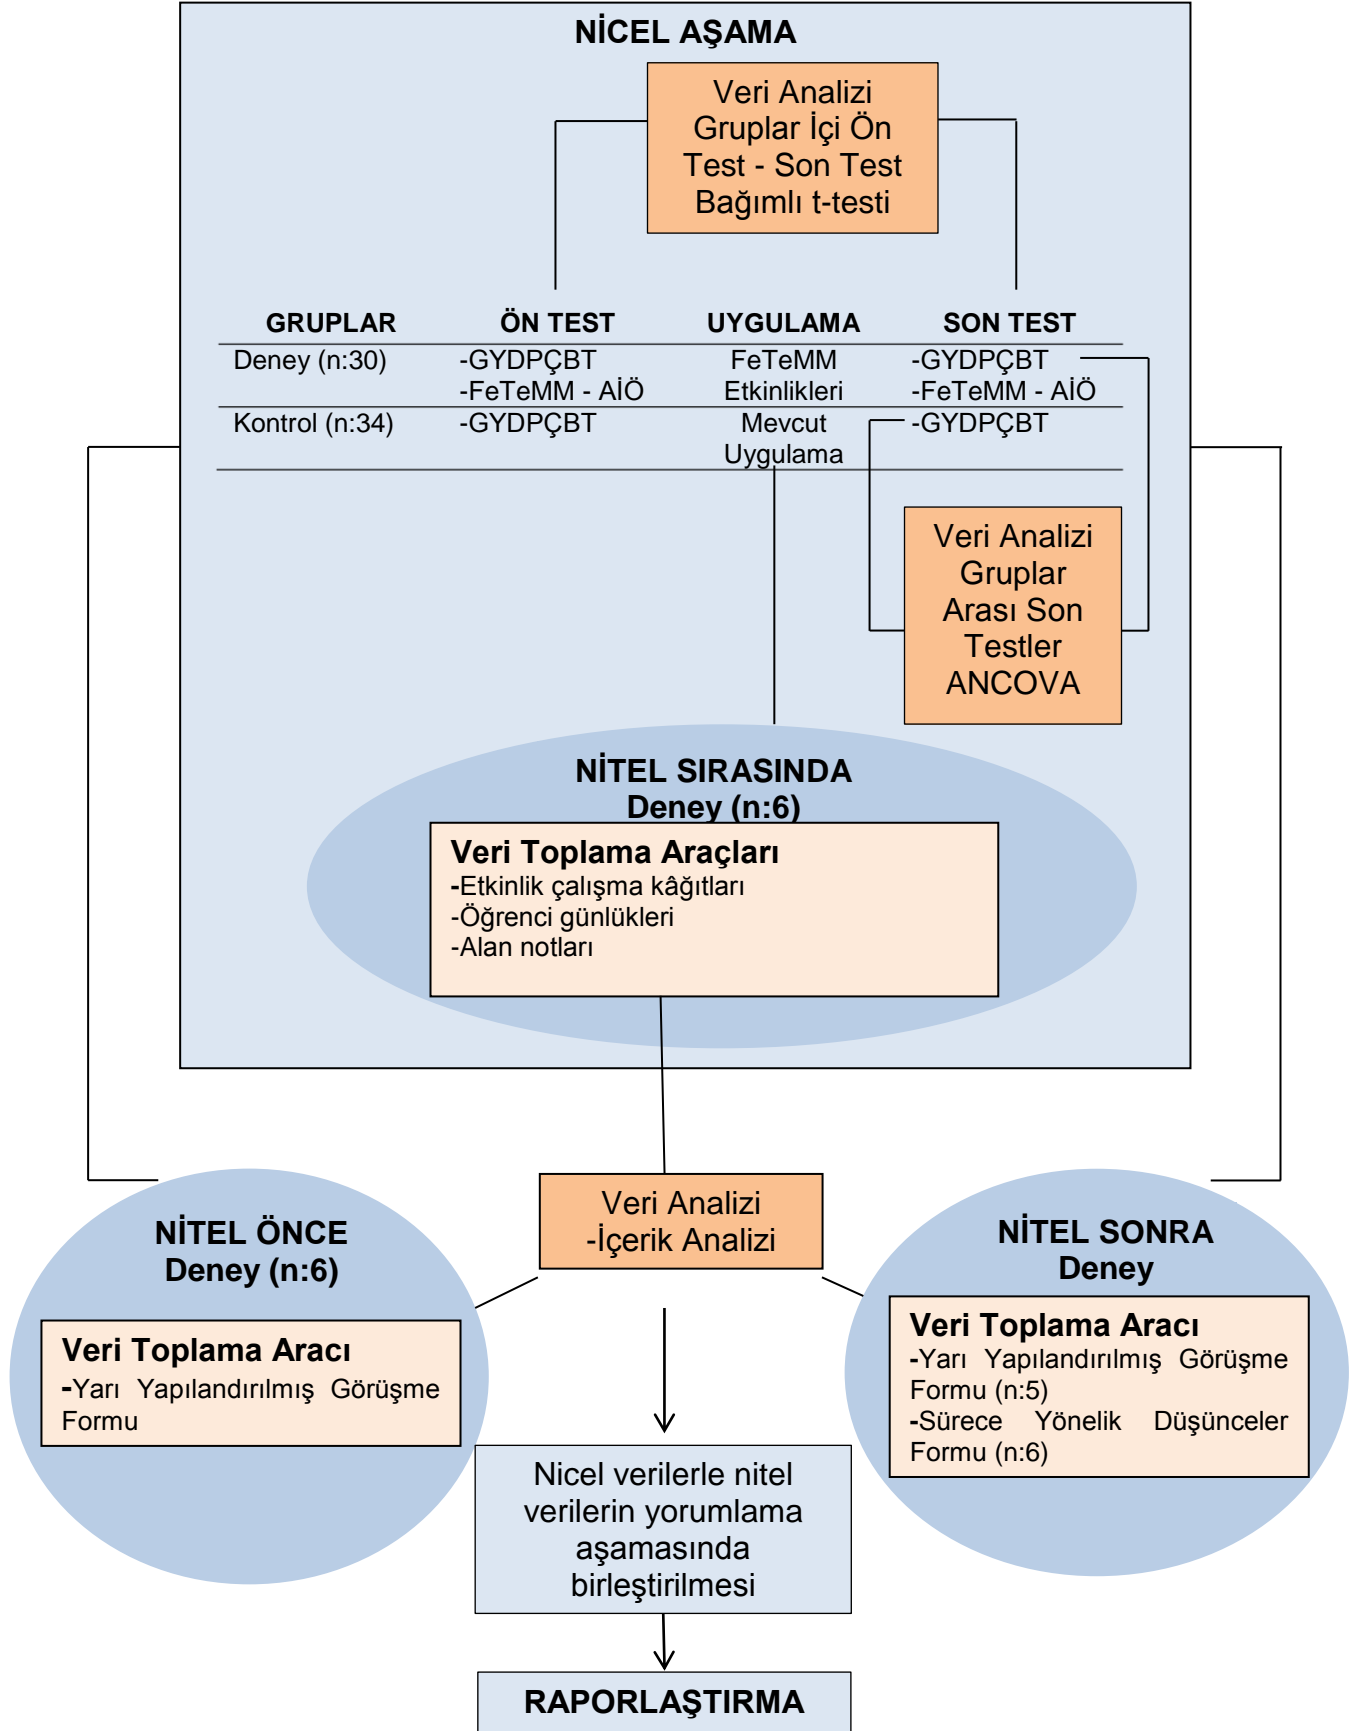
NİCEL AŞAMA

Veri Analizi
Gruplar İçi Ön Test - Son Test
Bağımlı t-testi

| GRUPLAR | ÖN TEST | UYGULAMA | SON TEST |
|---|---|---|---|
| Deney (n:30) | -GYDPÇBT -FeTeMM - AİÖ | FeTeMM Etkinlikleri | -GYDPÇBT -FeTeMM - AİÖ |
| Kontrol (n:34) | -GYDPÇBT | Mevcut Uygulama | -GYDPÇBT |

Veri Analizi
Gruplar Arası Son Testler
ANCOVA

NİTEL SIRASINDA
Deney (n:6)

Veri Toplama Araçları
-Etkinlik çalışma kâğıtları
-Öğrenci günlükleri
-Alan notları

NİTEL ÖNCE
Deney (n:6)

Veri Toplama Aracı
-Yarı Yapılandırılmış Görüşme Formu

Veri Analizi
-İçerik Analizi

NİTEL SONRA
Deney

Veri Toplama Aracı
-Yarı Yapılandırılmış Görüşme Formu (n:5)
-Sürece Yönelik Düşünceler Formu (n:6)

Nicel verilerle nitel verilerin yorumlama aşamasında birleştirilmesi

RAPORLAŞTIRMA